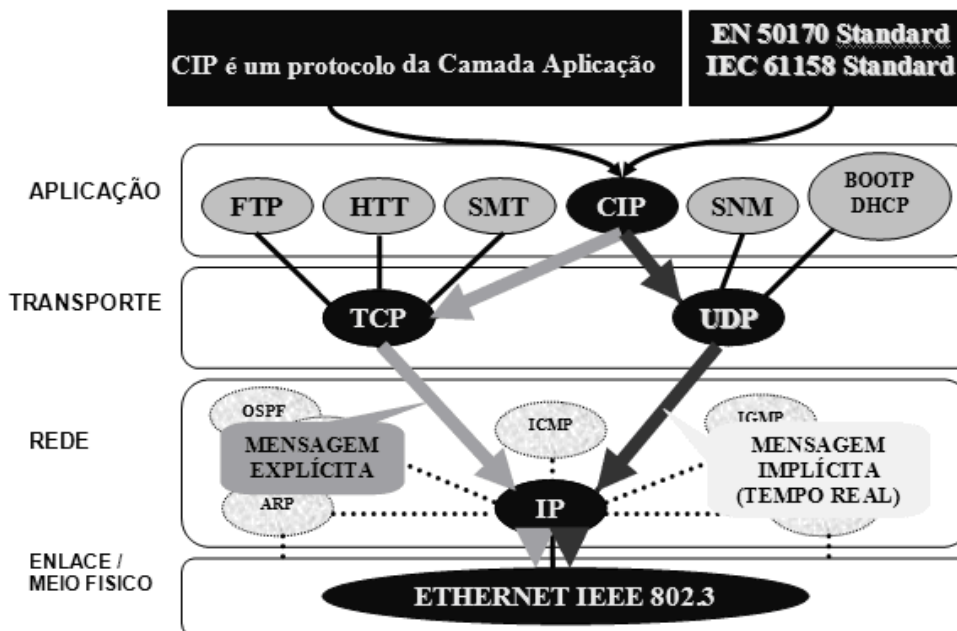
CIP é um protocolo da Camada Aplicação

EN 50170 Standard
IEC 61158 Standard

APLICAÇÃO

FTP

HTT

SMT

CIP

SNM

BOOTP
DHCP

TRANSPORTE

TCP

UDP

REDE

OSPF

MENSAGEM
EXPLÍCITA

ICMP

IGMP

MENSAGEM
IMPLÍCITA
(TEMPO REAL)

ARP

IP

ENLACE /
MEIO FISICO

ETHERNET IEEE 802.3